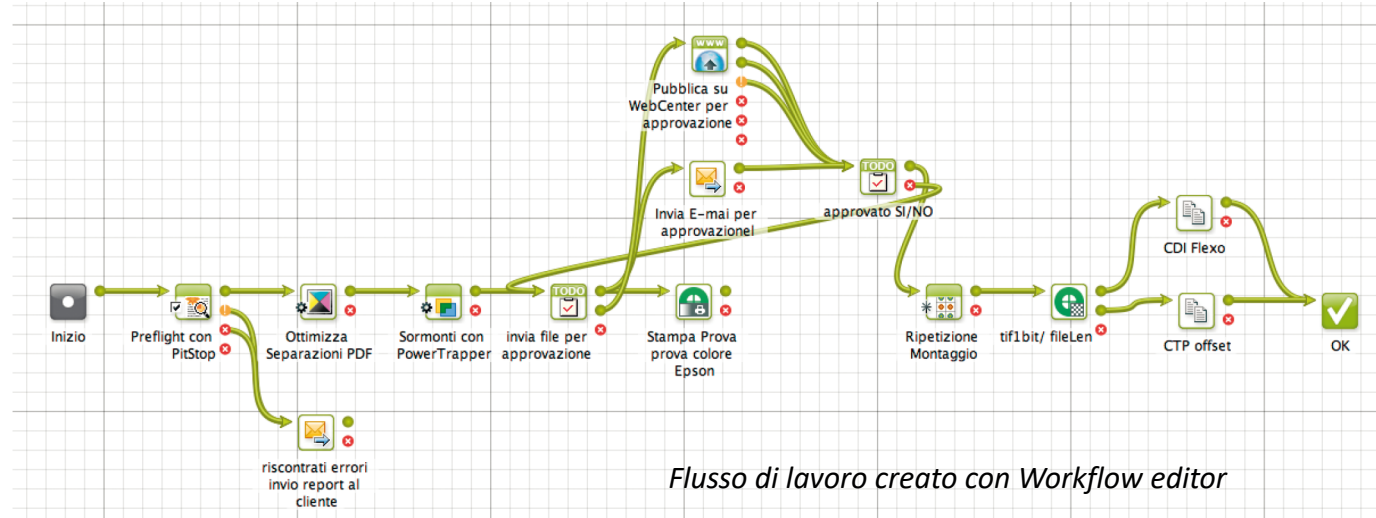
WWW

Pubblica su WebCenter per approvazione

TODO

Invia E-mai per approvazionel

approvato SI/NO

CDI Flexo

Inizio

Preflight con PitStop

Ottimizza Separazioni PDF

Sormonti con PowerTrapper

TODO

invia file per approvazione

Stampa Prova prova colore Epson

Ripetizione Montaggio

tif1bit/ fileLen

CTP offset

OK

riscontrati errori invio report al cliente

Flusso di lavoro creato con Workflow editor